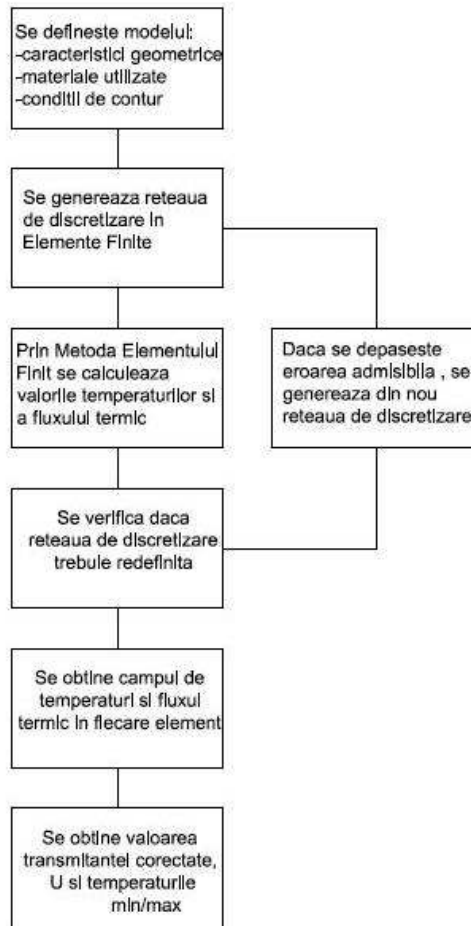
Se defineste modelul:
-caracteristici geometrice
-materiale utilizate
-conditii de contur

Se genereaza reteaua de discretizare in Elemente Finite

Prin Metoda Elementului Finit se calculeaza valorile temperaturilor si a fluxului termic

Daca se depaseste eroarea admisibila , se genereaza din nou reteaua de discretizare

Se verifica daca reteaua de discretizare trebuie redefinita

Se obtine campul de temperaturi si fluxul termic in fiecare element

Se obtine valoarea transmitantei corectate, U si temperaturile min/max